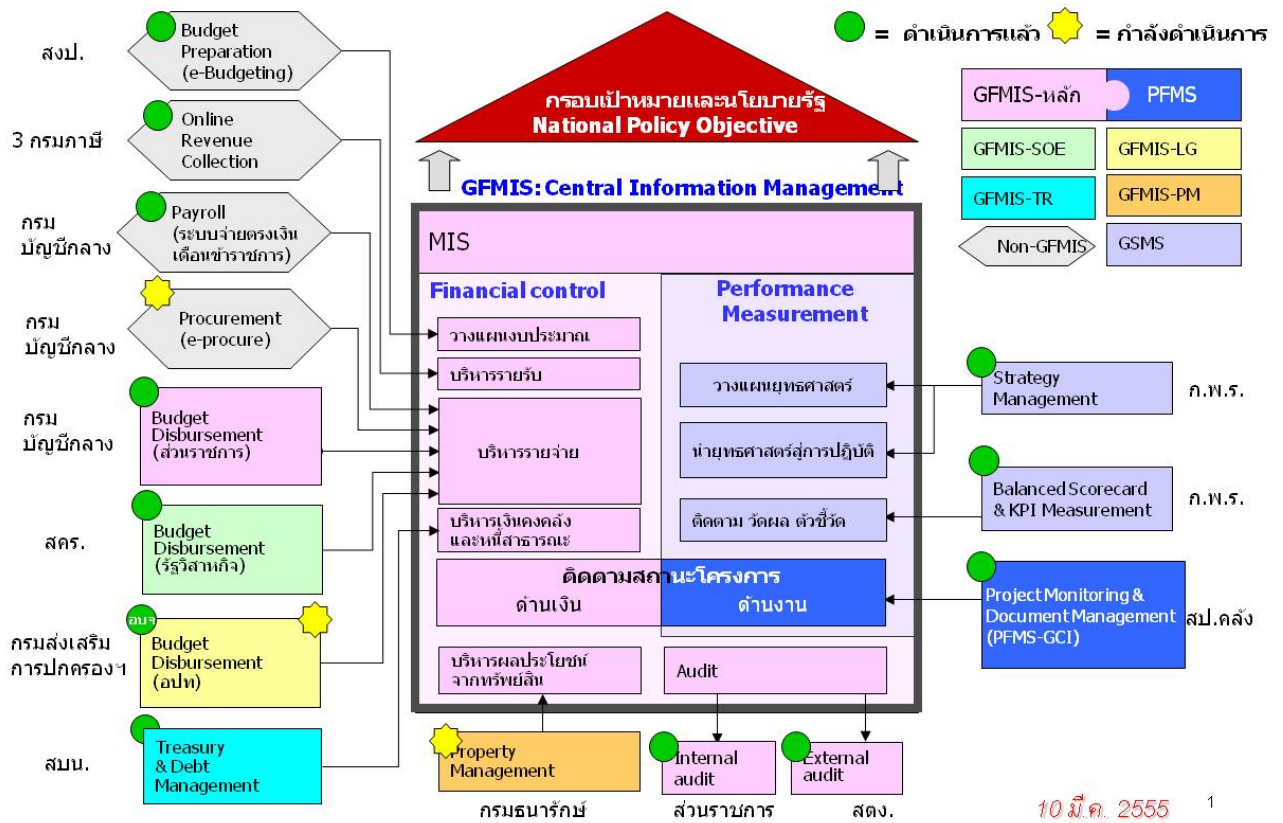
= ดำเนินการแล้ว = กำลังดำเนินการ

สงป.
Budget Preparation (e-Budgeting)

3 กรมภาษี
Online Revenue Collection

กรม บัญชีกลาง
Payroll (ระบบจ่ายตรงเงินเดือนข้าราชการ)

กรม บัญชีกลาง
Procurement (e-procure)

กรม บัญชีกลาง
Budget Disbursement (ส่วนราชการ)

สคร.
Budget Disbursement (รัฐวิสาหกิจ)

กรมส่งเสริมการปกครองฯ
อปท
Budget Disbursement (อปท)

สบน.
Treasury & Debt Management

กรอบเป้าหมายและนโยบายรัฐ
National Policy Objective

GFMIS: Central Information Management

MIS

Financial control
วางแผนงบประมาณ
บริหารรายรับ
บริหารรายจ่าย
บริหารเงินคงคลังและหนี้สาธารณะ

Performance Measurement
วางแผนยุทธศาสตร์
นำยุทธศาสตร์สู่การปฏิบัติ
ติดตาม วัดผล ตัวชี้วัด

ติดตามสถานะโครงการ
ด้านเงิน
ด้านงาน

บริหารผลประโยชน์จากทรัพย์สิน
Audit

GFMIS-หลัก
PFMS
GFMIS-SOE
GFMIS-LG
GFMIS-TR
GFMIS-PM
Non-GFMIS
GSMS

Strategy Management
ก.พ.ร.

Balanced Scorecard & KPI Measurement
ก.พ.ร.

Project Monitoring & Document Management (PFMS-GCI)
สป.คลัง

Property Management
กรมธนารักษ์

Internal audit
ส่วนราชการ

External audit
สตง.

10 มี.ค. 2555

1